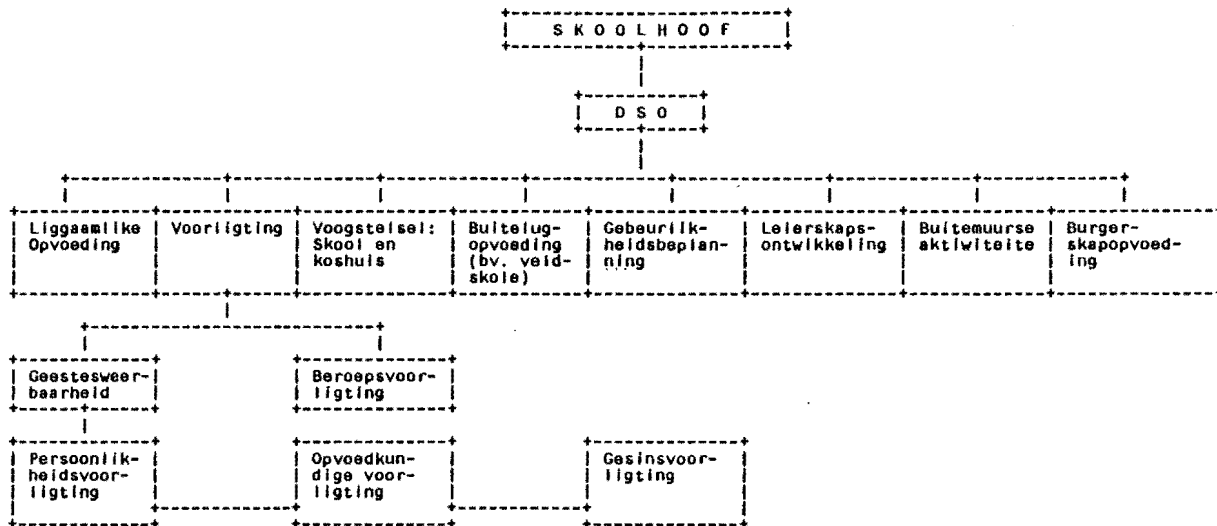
SKOOLHOOF

DSO

Liggaamlike Opvoeding

Voorligting

Voogstelsel: Skool en koshuis

Buitelugopvoeding (bv. veldskole)

Gebeurlikheidsbeplanning

Leierskapsontwikkeling

Buitemuurse aktiwiteite

Burgerskapopvoeding

Geesteweerbaarheid

Beroepsvoorligting

Persoonlikheidsvoorligting

Opvoedkundige voorligting

Gesinsvoorligting